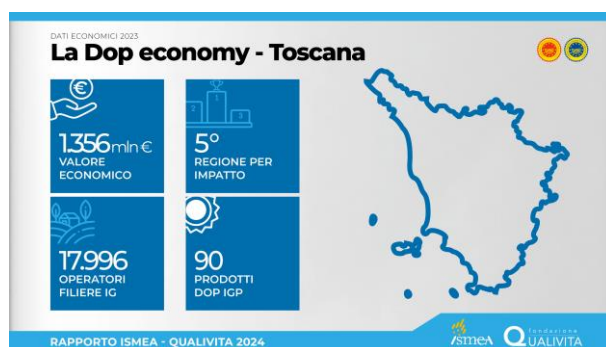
DATI ECONOMICI 2023
La Dop economy - Toscana

€
1.356mln €
VALORE ECONOMICO

1 2 3
5°
REGIONE PER IMPATTO

17.996
OPERATORI FILIERE IG

90
PRODOTTI DOP IGP

RAPPORTO ISMEA - QUALIVITA 2024

ismea
fondazione QUALIVITA